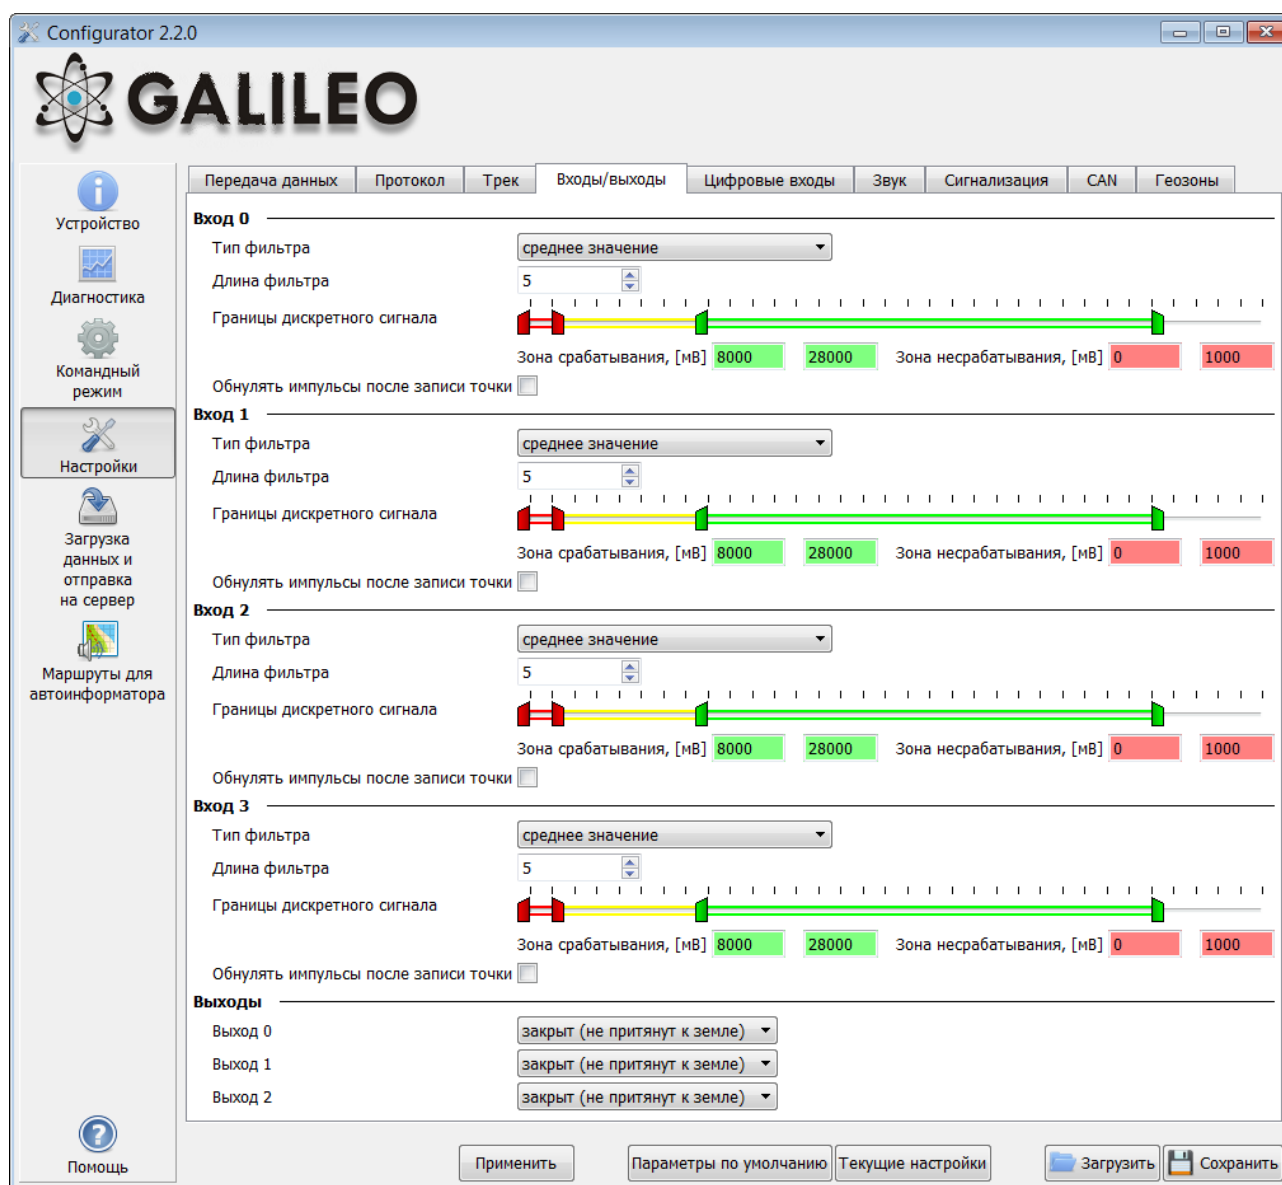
Configurator 2.2.0

GALILEO

Устройство
Диагностика
Командный режим
Настройки
Загрузка данных и отправка на сервер
Маршруты для автоинформатора
Помощь

Передача данных | Протокол | Трек | Входы/выходы | Цифровые входы | Звук | Сигнализация | CAN | Геозоны

Вход 0
Тип фильтра: среднее значение
Длина фильтра: 5
Границы дискретного сигнала
Зона срабатывания, [мВ] 8000 28000 Зона несрабатывания, [мВ] 0 1000
Обнулять импульсы после записи точки

Вход 1
Тип фильтра: среднее значение
Длина фильтра: 5
Границы дискретного сигнала
Зона срабатывания, [мВ] 8000 28000 Зона несрабатывания, [мВ] 0 1000
Обнулять импульсы после записи точки

Вход 2
Тип фильтра: среднее значение
Длина фильтра: 5
Границы дискретного сигнала
Зона срабатывания, [мВ] 8000 28000 Зона несрабатывания, [мВ] 0 1000
Обнулять импульсы после записи точки

Вход 3
Тип фильтра: среднее значение
Длина фильтра: 5
Границы дискретного сигнала
Зона срабатывания, [мВ] 8000 28000 Зона несрабатывания, [мВ] 0 1000
Обнулять импульсы после записи точки

Выходы
Выход 0: закрыт (не притянут к земле)
Выход 1: закрыт (не притянут к земле)
Выход 2: закрыт (не притянут к земле)

Применить | Параметры по умолчанию | Текущие настройки | Загрузить | Сохранить